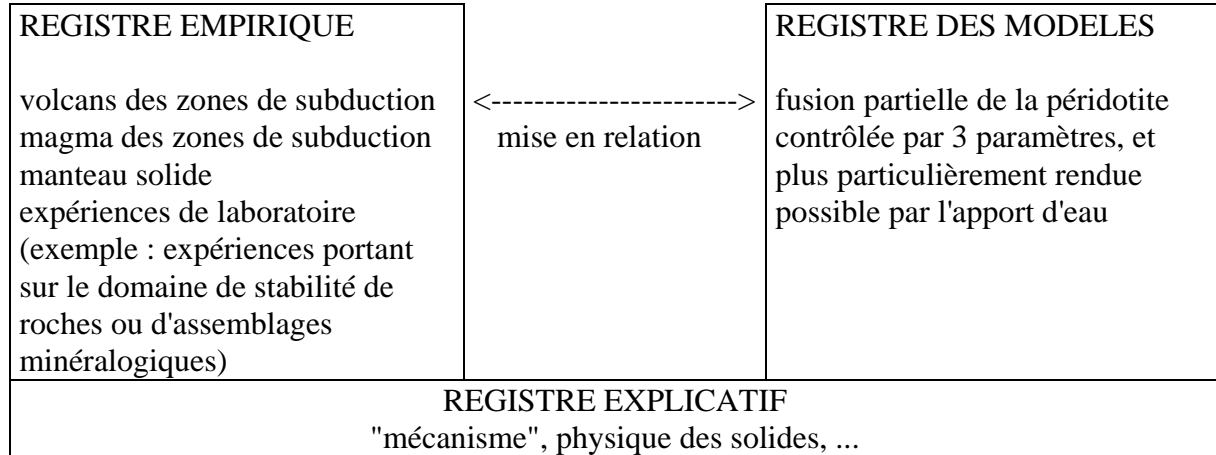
| REGISTRE EMPIRIQUE<br><br>volcans des zones de subduction<br>magma des zones de subduction<br>manteau solide<br>expériences de laboratoire<br>(exemple : expériences portant sur le domaine de stabilité de roches ou d'assemblages minéralogiques) | <-----------------------><br>mise en relation | REGISTRE DES MODELES<br><br>fusion partielle de la péridotite contrôlée par 3 paramètres, et plus particulièrement rendue possible par l'apport d'eau |
|---|---|---|
| REGISTRE EXPLICATIF<br>"mécanisme", physique des solides, ... | | |